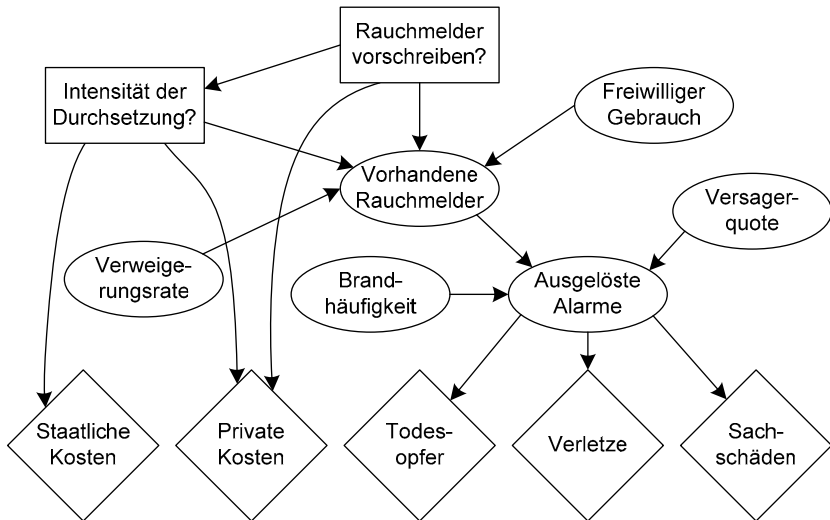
Rauchmelder vorschreiben?

Intensität der Durchsetzung?

Freiwilliger Gebrauch

Vorhandene Rauchmelder

Versagerquote

Verweigerungsrate

Brandhäufigkeit

Ausgelöste Alarme

Staatliche Kosten

Private Kosten

Todesopfer

Verletze

Sachschäden